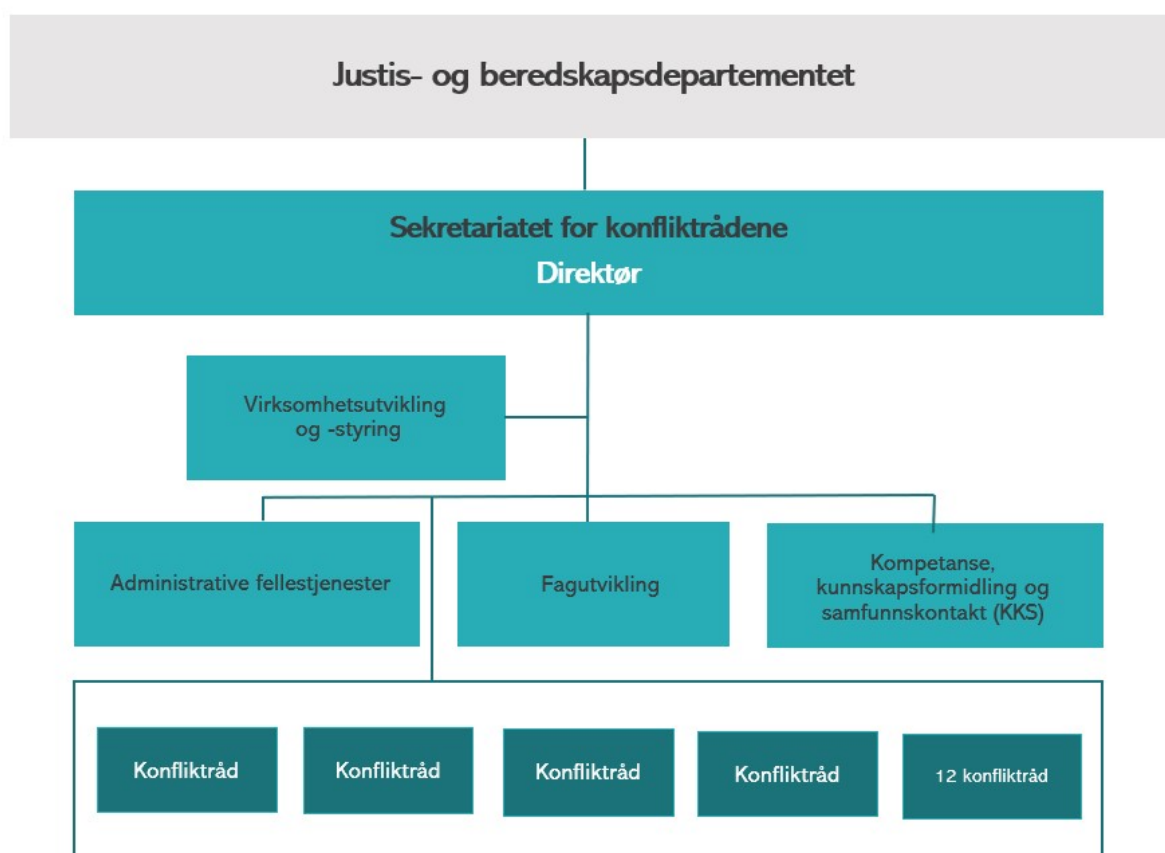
Justis- og beredskapsdepartementet

Sekretariatet for konfliktrådene
Direktør

Virksomhetsutvikling og -styring

Administrative fellestjenester

Fagutvikling

Kompetanse, kunnskapsformidling og samfunnskontakt (KKS)

Konfliktråd

Konfliktråd

Konfliktråd

Konfliktråd

12 konfliktråd